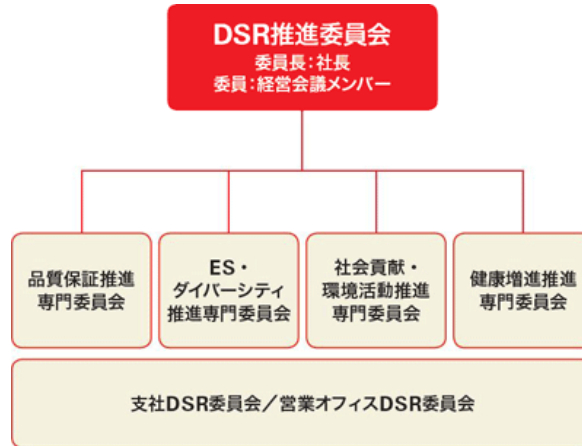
DSR推進委員会
委員長：社長
委員：経営会議メンバー

品質保証推進専門委員会

ES・ダイバーシティ推進専門委員会

社会貢献・環境活動推進専門委員会

健康増進推進専門委員会

支社DSR委員会／営業オフィスDSR委員会